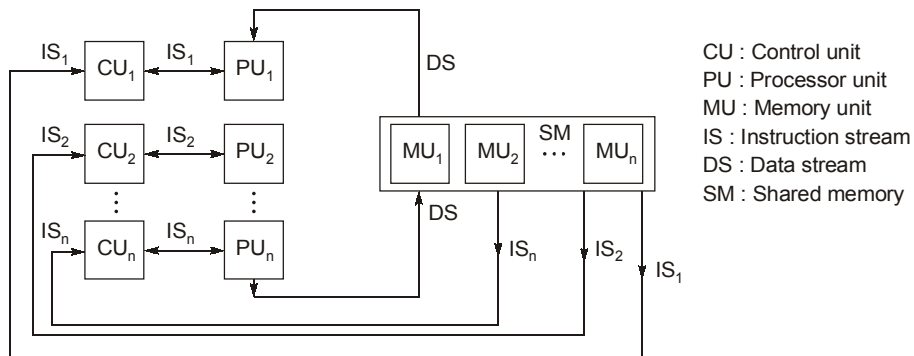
$IS_1$ $CU_1$ $IS_1$ $PU_1$

DS

$IS_2$ $CU_2$ $IS_2$ $PU_2$

⋮ ⋮

$IS_n$ $CU_n$ $IS_n$ $PU_n$

$MU_1$ $MU_2$ SM ⋯ $MU_n$

DS

$IS_n$ $IS_2$ $IS_1$

CU : Control unit
PU : Processor unit
MU : Memory unit
IS : Instruction stream
DS : Data stream
SM : Shared memory